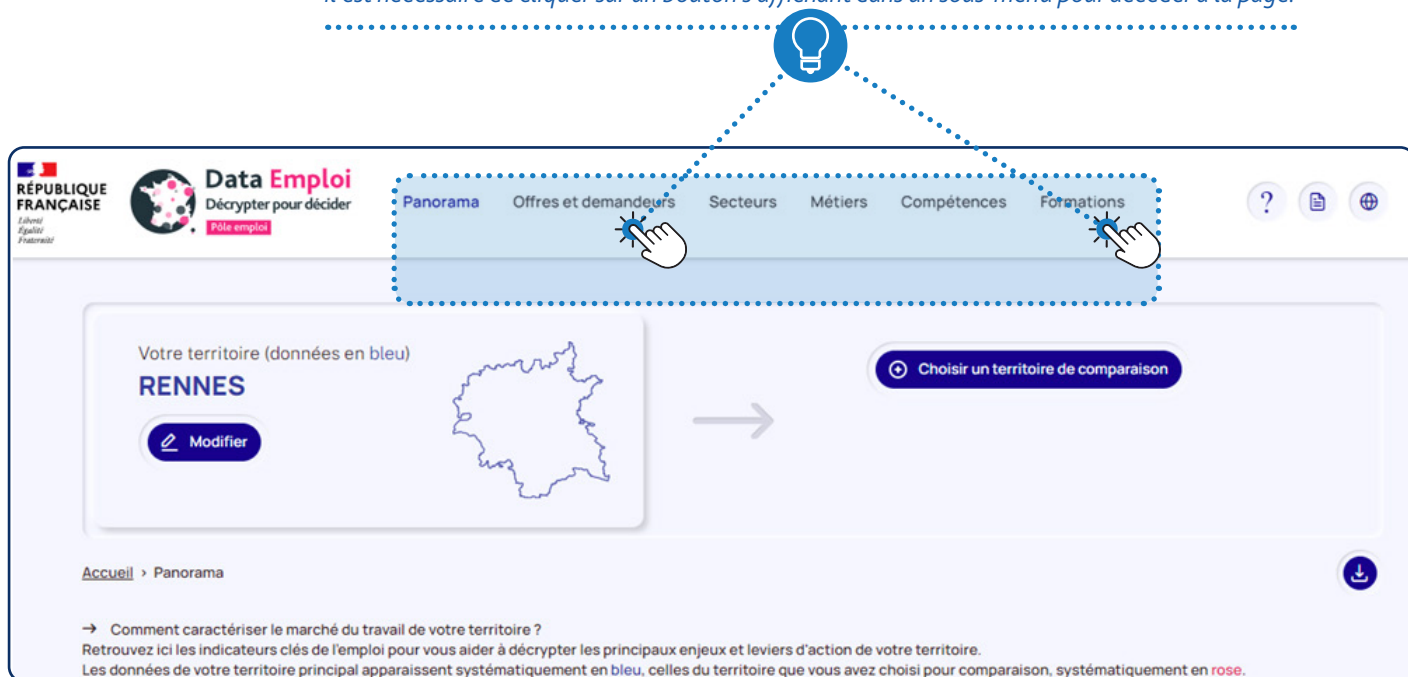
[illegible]

RÉPUBLIQUE FRANÇAISE
Liberté Égalité Fraternité

Data Emploi
Décrypter pour décider
Pôle emploi

Panorama Offres et demandeurs Secteurs Métiers Compétences Formations

?

Votre territoire (données en bleu)
RENNES
Modifier

Choisir un territoire de comparaison

Accueil › Panorama

→ Comment caractériser le marché du travail de votre territoire ?
Retrouvez ici les indicateurs clés de l'emploi pour vous aider à décrypter les principaux enjeux et leviers d'action de votre territoire.
Les données de votre territoire principal apparaissent systématiquement en bleu, celles du territoire que vous avez choisi pour comparaison, systématiquement en rose.